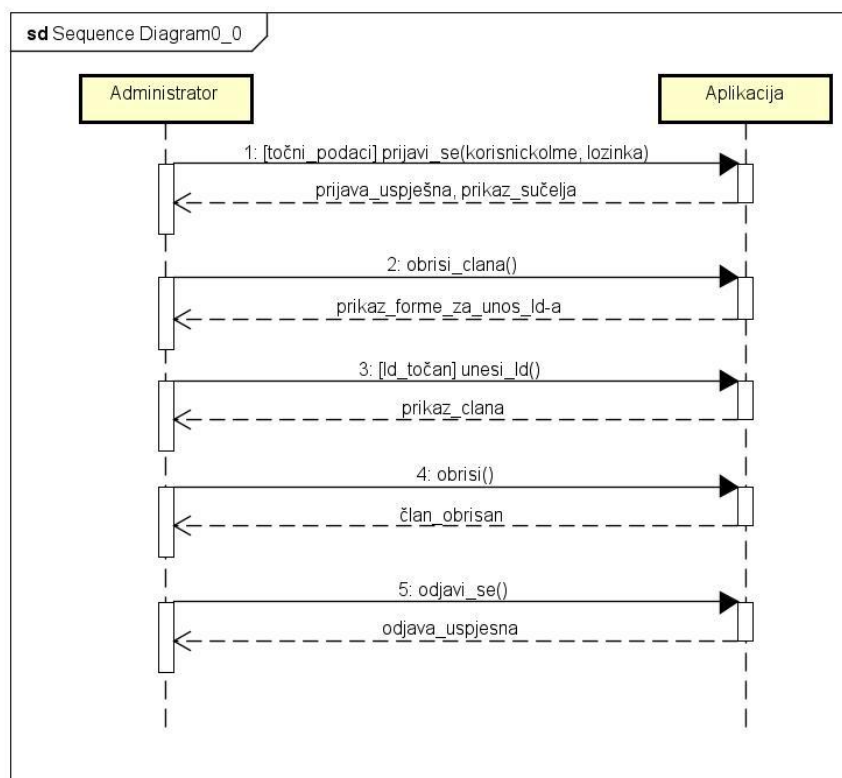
sd Sequence Diagram0_0

Administrator

Aplikacija

1: [točni_podaci] prijavi_se(korisnickolme, lozinka)

prijava_uspješna, prikaz_sučelja

2: obrisi_clana()

prikaz_forme_za_unos_Id-a

3: [Id_točan] unesi_Id()

prikaz_clana

4: obrisi()

član_obrisan

5: odjavi_se()

odjava_uspjesna